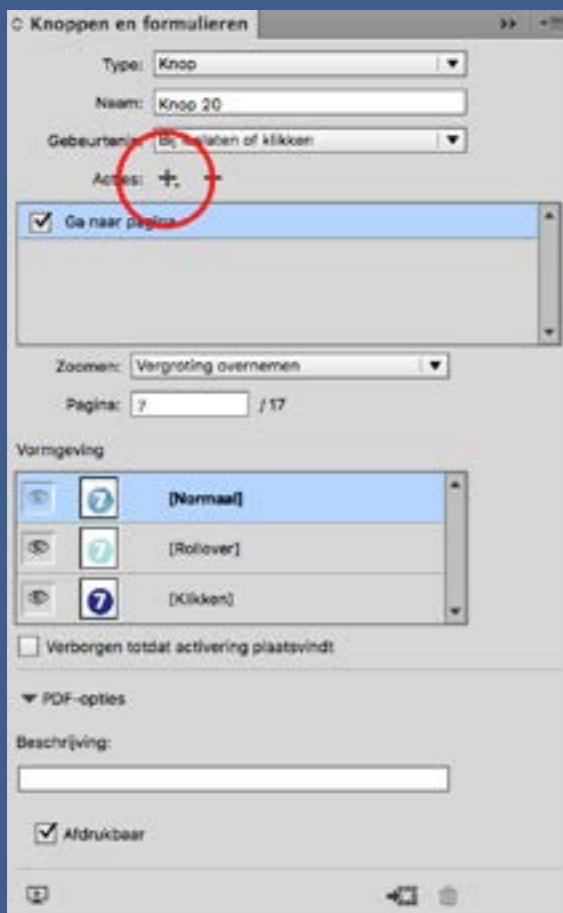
Knoppen en formulieren

Type: Knop

Naam: Knop 20

Gebeurtenis: Bij loslaten of klikken

Acties: + −

Ga naar pagina

Zoomen: Vergroting overnemen

Pagina: 7 / 17

Vormgeving

[Normaal]

[Rollover]

[Klikken]

Verborgen totdat activering plaatsvindt

PDF-opties

Beschrijving:

Afdrukbaar